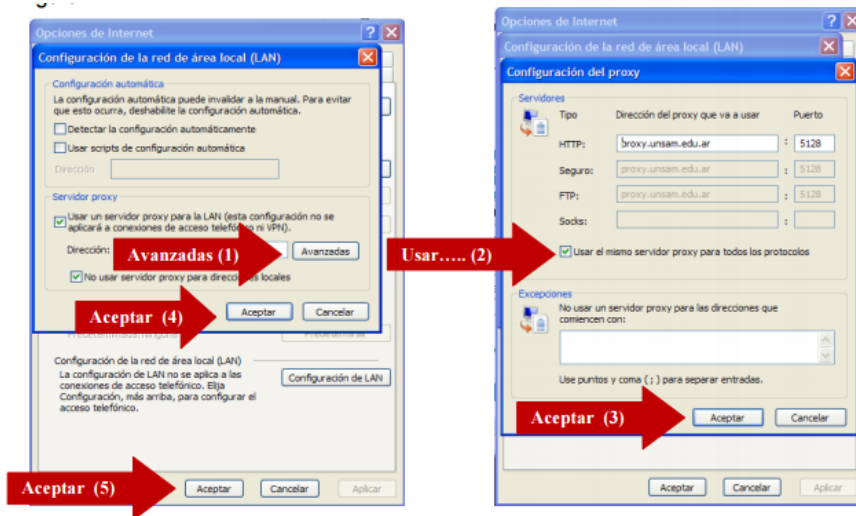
Opciones de Internet

Configuración de la red de área local (LAN)

Configuración automática

La configuración automática puede invalidar a la manual. Para evitar que esto ocurra, deshabilite la configuración automática.

Detectar la configuración automáticamente

Usar scripts de configuración automática

Dirección

Servidor proxy

Usar un servidor proxy para la LAN (esta configuración no se aplicará a conexiones de acceso telefónico ni VPN).

Dirección:

Avanzadas (1)

Avanzadas

No usar servidor proxy para direcciones locales

Aceptar (4)

Aceptar

Cancelar

Configuración de la red de área local (LAN)

La configuración de LAN no se aplica a las conexiones de acceso telefónico. Elija Configuración, más arriba, para configurar el acceso telefónico.

Configuración de LAN

Aceptar (5)

Aceptar

Cancelar

Aplicar

Usar….. (2)

Opciones de Internet

Configuración de la red de área local (LAN)

Configuración del proxy

Servidores

Tipo

Dirección del proxy que va a usar

Puerto

HTTP:

proxy.unsam.edu.ar

5128

Seguro:

proxy.unsam.edu.ar

5128

FTP:

proxy.unsam.edu.ar

5128

Socks:

Usar el mismo servidor proxy para todos los protocolos

Excepciones

No usar un servidor proxy para las direcciones que comienzan con:

Use puntos y coma ( ; ) para separar entradas.

Aceptar (3)

Aceptar

Cancelar

Aceptar

Cancelar

Aplicar